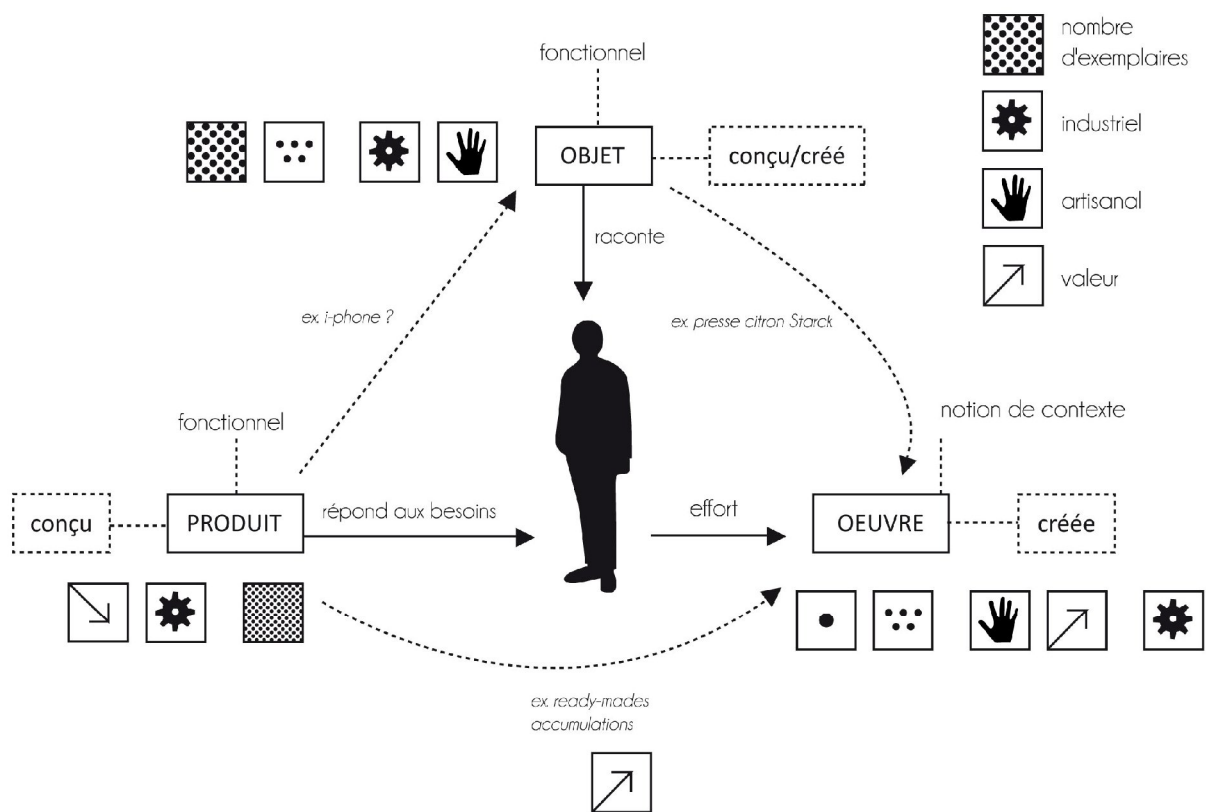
nombre d'exemplaires

industriel

artisanal

valeur

fonctionnel

OBJET

conçu/créé

raconte

ex. i-phone ?

ex. presse citron Starck

notion de contexte

fonctionnel

conçu

PRODUIT

répond aux besoins

effort

OEUVRE

créée

ex. ready-mades accumulations